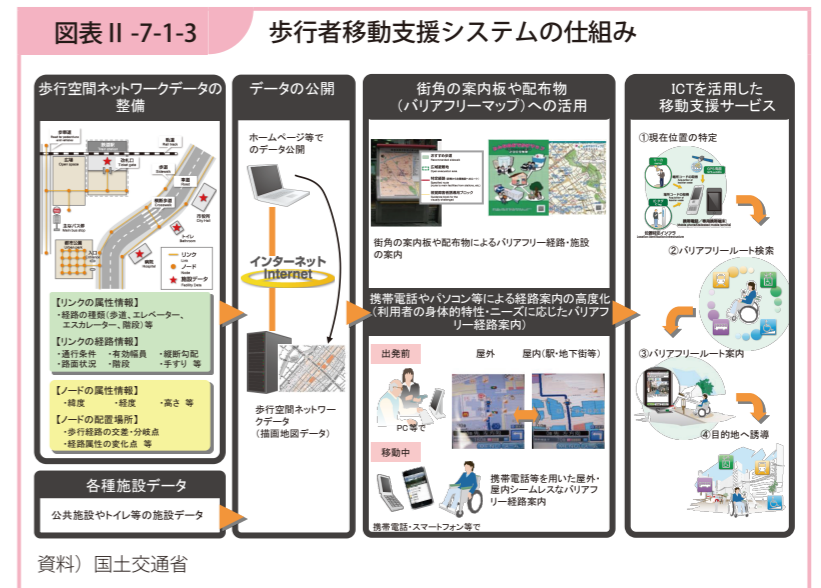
図表 II -7-1-3　歩行者移動支援システムの仕組み

歩行空間ネットワークデータの整備

リンク
ノード
施設データ

【リンクの属性情報】
・経路の種類(歩道、エレベーター、エスカレーター、階段)等
【リンクの経路情報】
・通行条件　・有効幅員　・縦断勾配
・路面状況　・階段　・手すり　等

【ノードの属性情報】
・緯度　・経度　・高さ　等
【ノードの配置場所】
・歩行経路の交差・分岐点
・経路属性の変化点　等

各種施設データ

公共施設やトイレ等の施設データ

データの公開

ホームページ等でのデータ公開

インターネット
Internet

歩行空間ネットワークデータ
(描画地図データ)

街角の案内板や配布物(バリアフリーマップ)への活用

街角の案内板や配布物によるバリアフリー経路・施設の案内

携帯電話やパソコン等による経路案内の高度化
(利用者の身体的特性・ニーズに応じたバリアフリー経路案内)

出発前
屋外
屋内(駅・地下街等)
PC等で

移動中
携帯電話等を用いた屋外・屋内シームレスなバリアフリー経路案内
携帯電話・スマートフォン等で

ICTを活用した移動支援サービス

①現在位置の特定
②バリアフリールート検索
③バリアフリールート案内
④目的地へ誘導

資料）国土交通省